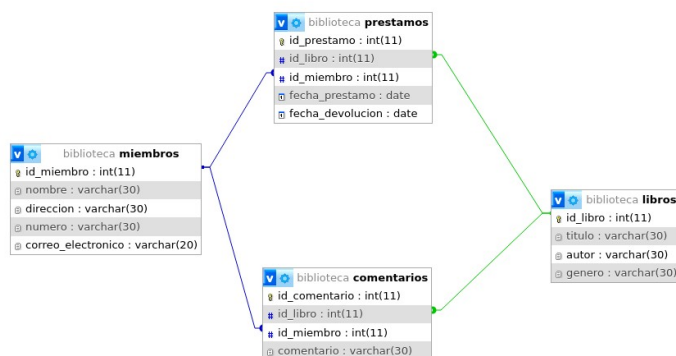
biblioteca prestamos
id_prestamo : int(11)
id_libro : int(11)
id_miembro : int(11)
fecha_prestamo : date
fecha_devolucion : date

biblioteca miembros
id_miembro : int(11)
nombre : varchar(30)
direccion : varchar(30)
numero : varchar(30)
correo_electronico : varchar(20)

biblioteca libros
id_libro : int(11)
titulo : varchar(30)
autor : varchar(30)
genero : varchar(30)

biblioteca comentarios
id_comentario : int(11)
id_libro : int(11)
id_miembro : int(11)
comentario : varchar(30)